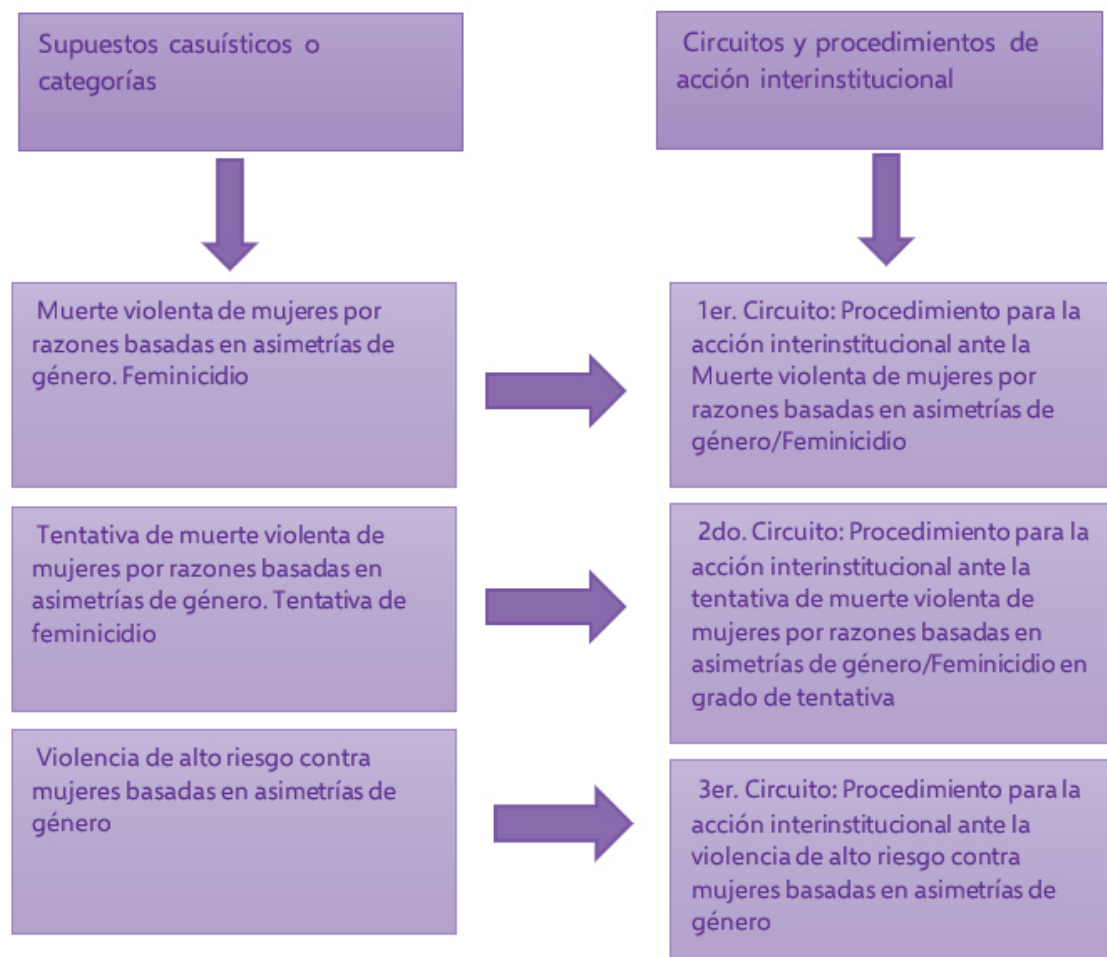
Supuestos casuísticos o categorías

Circuitos y procedimientos de acción interinstitucional

Muerte violenta de mujeres por razones basadas en asimetrías de género. Feminicidio

1er. Circuito: Procedimiento para la acción interinstitucional ante la Muerte violenta de mujeres por razones basadas en asimetrías de género/Feminicidio

Tentativa de muerte violenta de mujeres por razones basadas en asimetrías de género. Tentativa de feminicidio

2do. Circuito: Procedimiento para la acción interinstitucional ante la tentativa de muerte violenta de mujeres por razones basadas en asimetrías de género/Feminicidio en grado de tentativa

Violencia de alto riesgo contra mujeres basadas en asimetrías de género

3er. Circuito: Procedimiento para la acción interinstitucional ante la violencia de alto riesgo contra mujeres basadas en asimetrías de género